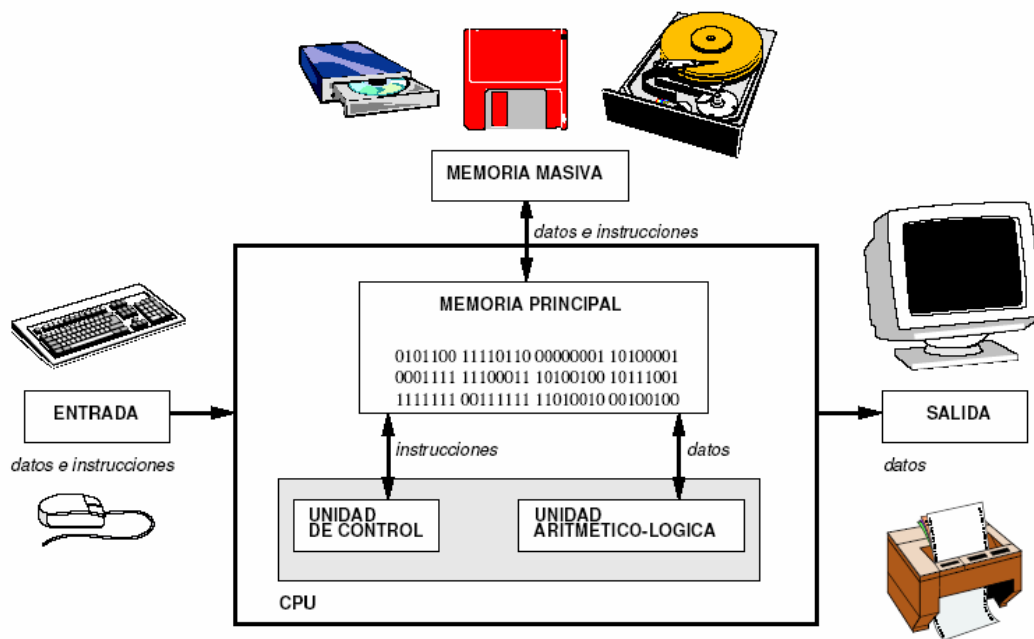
MEMORIA MASIVA

datos e instrucciones

MEMORIA PRINCIPAL

0101100 11110110 00000001 10100001
0001111 11100011 10100100 10111001
1111111 00111111 11010010 00100100

ENTRADA

datos e instrucciones

instrucciones

datos

SALIDA

datos

UNIDAD
DE CONTROL

UNIDAD
ARITMETICO-LOGICA

CPU